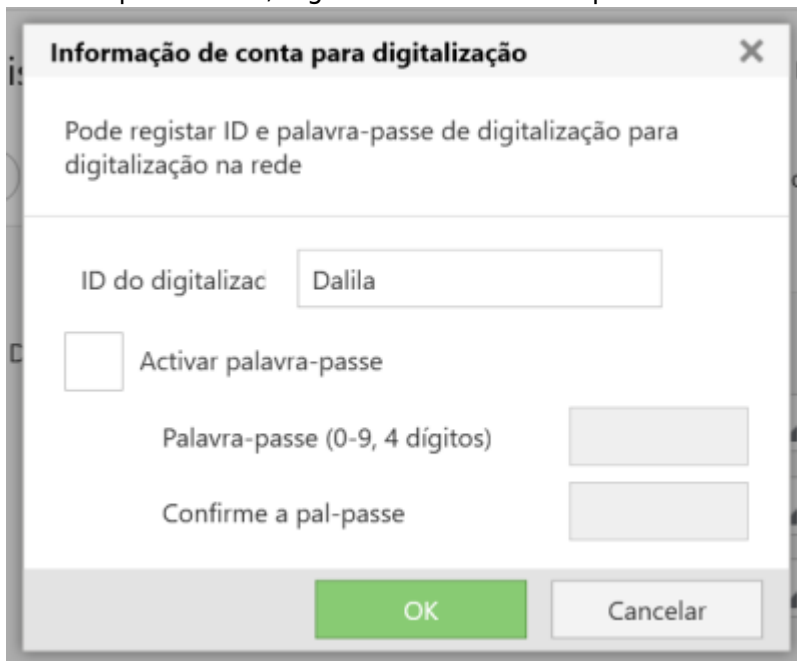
Informação de conta para digitalização ×

Pode registar ID e palavra-passe de digitalização para digitalização na rede

ID do digitalizac Dalila

Activar palavra-passe

Palavra-passe (0-9, 4 dígitos)

Confirme a pal-passe

OK Cancelar